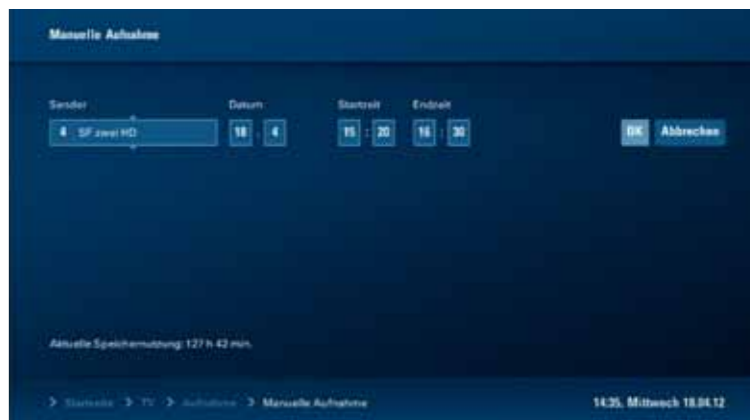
Manuelle Aufnahme

Sender
4 SF zwei HD

Datum
18 . 4

Startzeit
15 : 20

Endzeit
16 : 30

OK
Abbrechen

Aktuelle Speichernutzung: 127 h 42 min.

> Startseite > TV > Aufnahme > Manuelle Aufnahme

14:35, Mittwoch 18.04.12